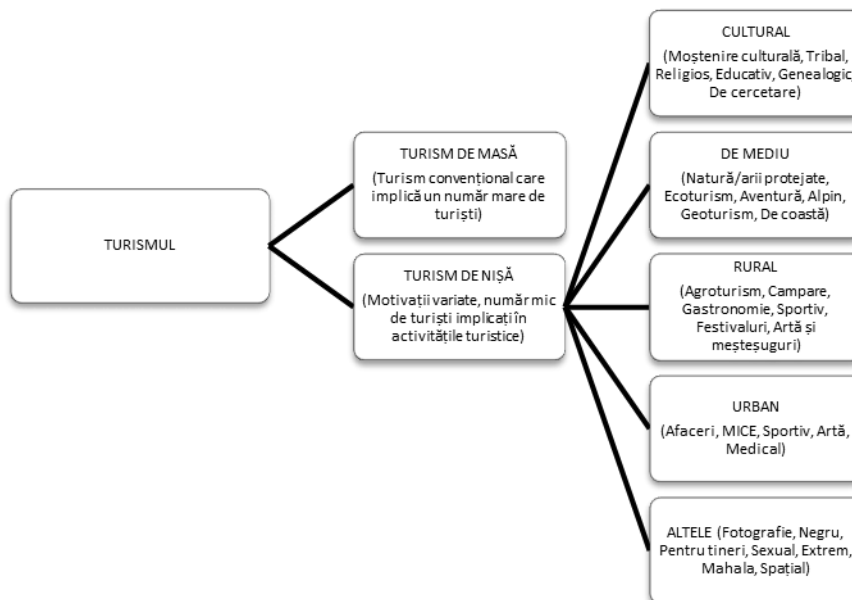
TURISMUL

TURISM DE MASĂ
(Turism convențional care implică un număr mare de turiști)

TURISM DE NIȘĂ
(Motivații variate, număr mic de turiști implicați în activitățile turistice)

CULTURAL
(Moștenire culturală, Tribal, Religios, Educativ, Genealogic, De cercetare)

DE MEDIU
(Natură/arii protejate, Ecoturism, Aventură, Alpin, Geoturism, De coastă)

RURAL
(Agroturism, Campare, Gastronomie, Sportiv, Festivaluri, Artă și meșteșuguri)

URBAN
(Afaceri, MICE, Sportiv, Artă, Medical)

ALTELE (Fotografie, Negru, Pentru tineri, Sexual, Extrem, Mahala, Spațial)